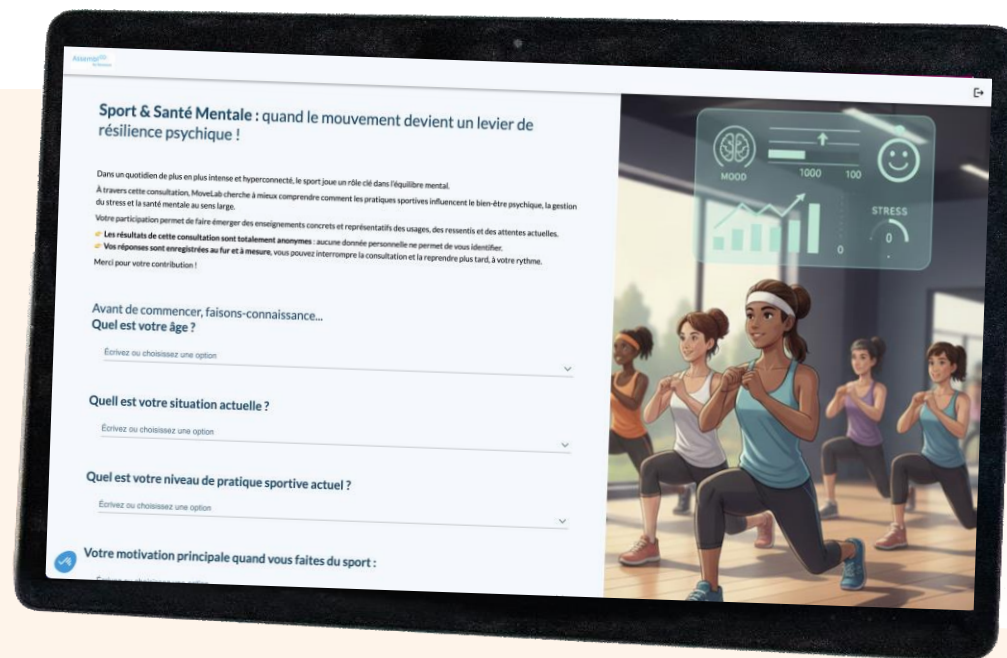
Sport & Santé Mentale : quand le mouvement devient un levier de résilience psychique !

Dans un quotidien de plus en plus intense et hyperconnecté, le sport joue un rôle clé dans l'équilibre mental.

À travers cette consultation, MoveLab cherche à mieux comprendre comment les pratiques sportives influencent le bien-être psychique, la gestion du stress et la santé mentale au sens large.

Votre participation permet de faire émerger des enseignements concrets et représentatifs des usages, des ressentis et des attentes actuelles.

Les résultats de cette consultation sont totalement anonymes : aucune donnée personnelle ne permet de vous identifier.

Vos réponses sont enregistrées au fur et à mesure, vous pouvez interrompre la consultation et la reprendre plus tard, à votre rythme.

Merci pour votre contribution !

Avant de commencer, faisons-connaissance...

Quel est votre âge ?

Écrivez ou choisissez une option

Quell est votre situation actuelle ?

Écrivez ou choisissez une option

Quel est votre niveau de pratique sportive actuel ?

Écrivez ou choisissez une option

Votre motivation principale quand vous faites du sport :

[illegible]

MOOD

1000 100

STRESS

0

0